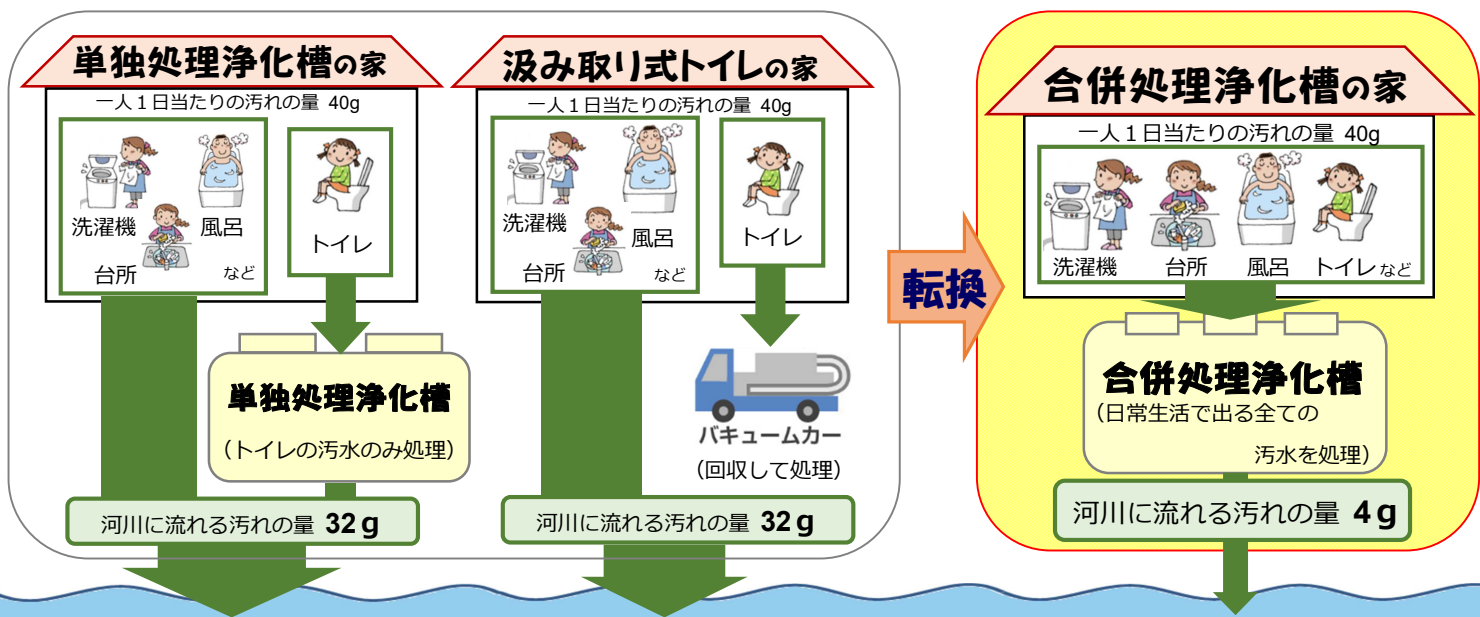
単独処理浄化槽の家

一人１日当たりの汚れの量 40g

洗濯機
風呂
台所
など

トイレ

単独処理浄化槽
（トイレの汚水のみ処理）

河川に流れる汚れの量 32ｇ

汲み取り式トイレの家

一人１日当たりの汚れの量 40g

洗濯機
風呂
台所
など

トイレ

バキュームカー
（回収して処理）

河川に流れる汚れの量 32ｇ

転換

合併処理浄化槽の家

一人１日当たりの汚れの量 40g

洗濯機 台所 風呂 トイレ など

合併処理浄化槽
（日常生活で出る全ての汚水を処理）

河川に流れる汚れの量 4ｇ